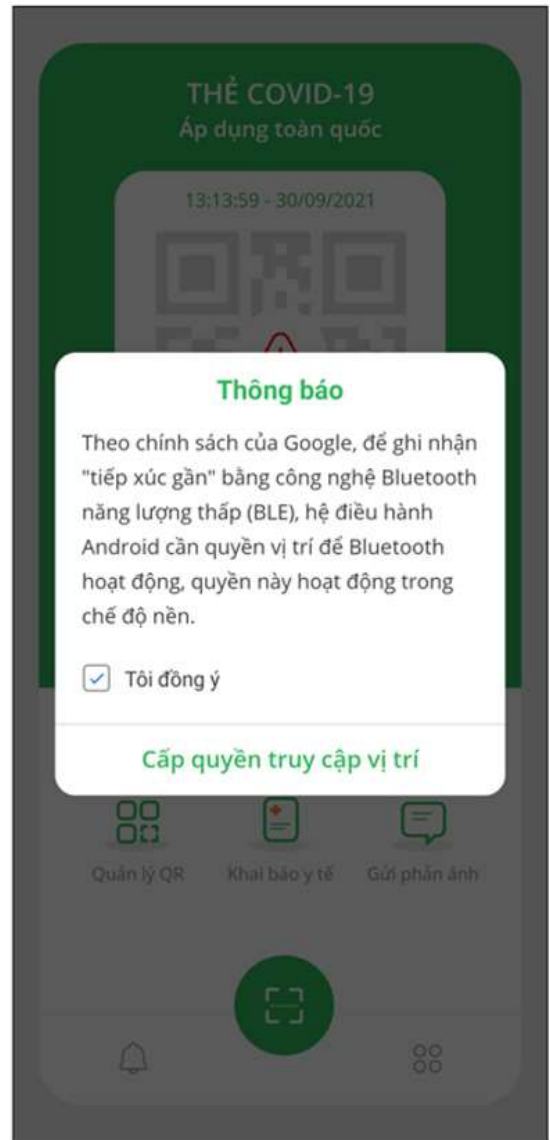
THẺ COVID-19
Áp dụng toàn quốc

13:13:59 - 30/09/2021

Thông báo

Theo chính sách của Google, để ghi nhận "tiếp xúc gần" bằng công nghệ Bluetooth năng lượng thấp (BLE), hệ điều hành Android cần quyền vị trí để Bluetooth hoạt động, quyền này hoạt động trong chế độ nền.

Tôi đồng ý

Cấp quyền truy cập vị trí

Quản lý QR
Khai báo y tế
Gửi phản ánh